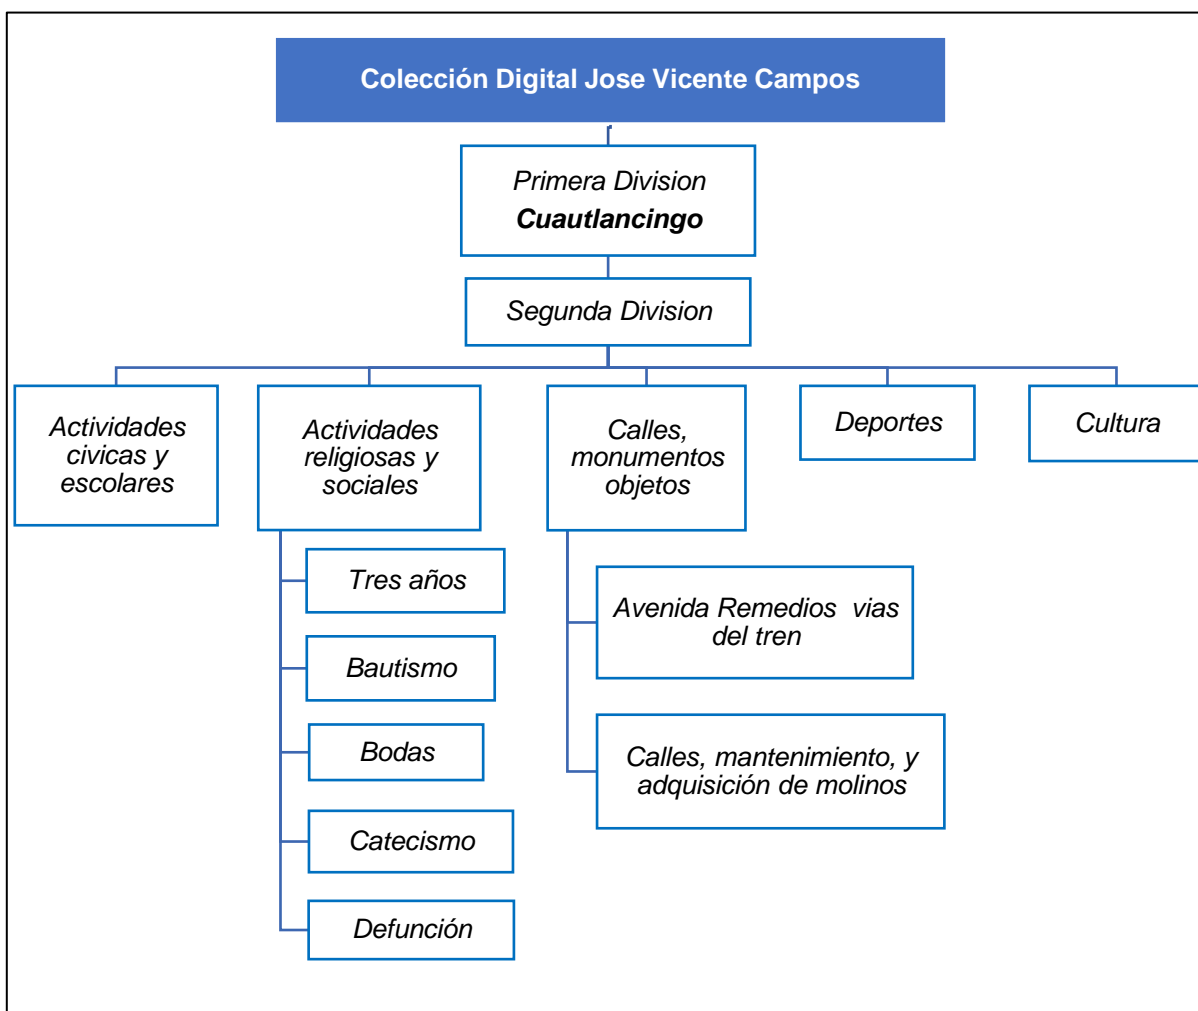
Colección Digital Jose Vicente Campos

Primera Division
Cuautlancingo

Segunda Division

Actividades civicas y escolares

Actividades religiosas y sociales

Calles, monumentos objetos

Deportes

Cultura

Tres años

Bautismo

Bodas

Catecismo

Defunción

Avenida Remedios vias del tren

Calles, mantenimiento, y adquisición de molinos